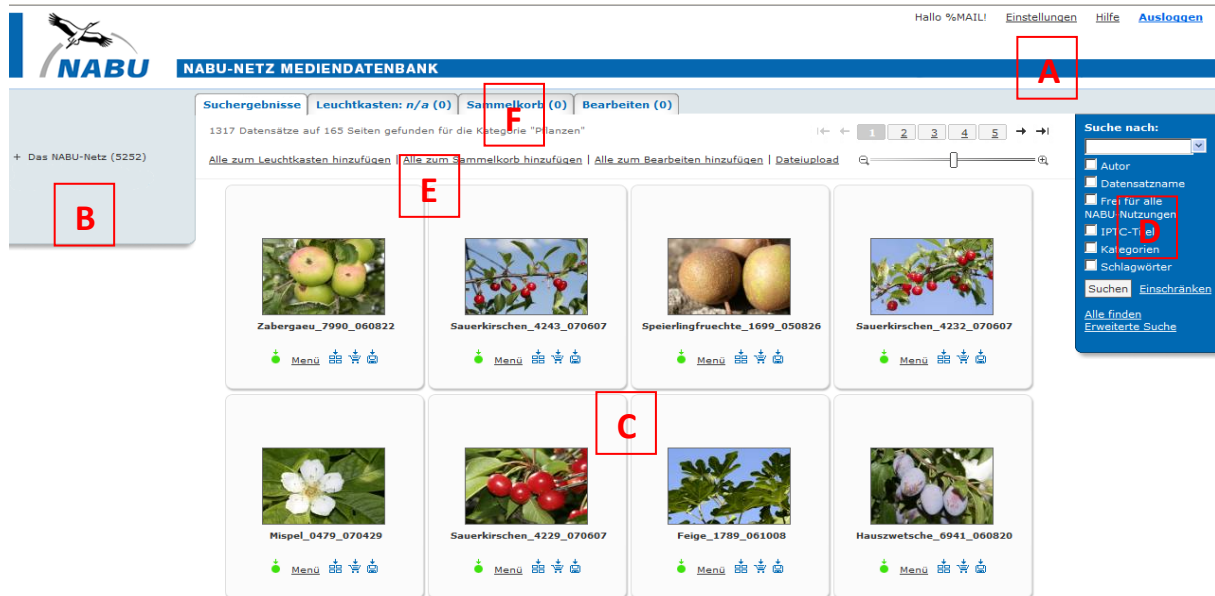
Hallo %MAIL! Einstellungen Hilfe Ausloggen

NABU

NABU-NETZ MEDIENDATENBANK

A

Suchergebnisse Leuchtkasten: n/a (0) Sammelkorb (0) Bearbeiten (0)

F

1317 Datensätze auf 165 Seiten gefunden für die Kategorie "Pflanzen"

1 2 3 4 5

Alle zum Leuchtkasten hinzufügen | Alle zum Sammelkorb hinzufügen | Alle zum Bearbeiten hinzufügen | Dateiupload

E

+ Das NABU-Netz (5252)

B

Suche nach:

Autor
Datensatzname
Frei für alle NABU-Nutzungen
IPTC-Titel
Kategorien
Schlagwörter

D

Suchen Einschränken

Alle finden
Erweiterte Suche

Zabergaeu_7990_060822
Menü

Sauerkirschen_4243_070607
Menü

Speierlingfruechte_1699_050826
Menü

Sauerkirschen_4232_070607
Menü

C

Mispel_0479_070429
Menü

Sauerkirschen_4229_070607
Menü

Feige_1789_061008
Menü

Hauszwetsche_6941_060820
Menü